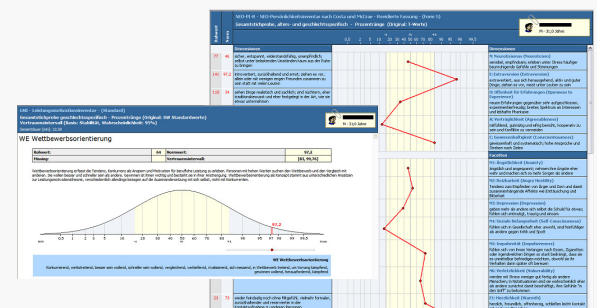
NEO-PI-R - NEO-Persönlichkeitsinventar nach Costa und McCrae - Revidierte Fassung - (Form S)
Gesamtstichprobe, alters- und geschlechtsspezifisch - Prozentränge (Original- T-Werte)

M - 31;0 Jahre

Rohwert
PR

Dimensionen

37 46 selten, entspannt, widerstandsfähig, unempfindlich, selbst unter belastenden Umständen kaum aus der Ruhe zu bringen

N Neurotizismus (Neuroticism)
sensibel, empfindsam, erleben unter Stress häufig beunruhigende Gefühle und Stimmungen

140 97.2 Extravertiert, kontaktfreudig und erzählt, ziehen es vor, allein oder mit wenigen engen Freunden zusammen zu sein, statt mit vielen anderen

E Extraversion (Extraversion)
extravertiert, aus sich heraussgehend, aktiv und guter Dinge; ziehen es vor, meist unter Leuten zu sein

O Offenheit für Erfahrungen (Openness to Experience)
neuen Erfahrungen und Ideen gegenüber aufgeschlossen, unkonventionell, kreativ, breite Spektrum an Interessen

A Verträglichkeit (Agreeableness)
hilfsbereit, gutmütig und mitfühlend, kooperativ zu sein und Konflikte zu vermeiden

C Gewissenhaftigkeit (Conscientiousness)
gewissenhaft und systematisch, hohe Ansprüche und Streben nach Zielen

Facetten

N1: Ängstlichkeit (Anxiety)
ängstlich und angespannt, nehmen Dinge eher ernst und machen sich oft Sorgen

N2: Reizbarkeit (Angry Hostility)
Tendenz zum Empfinden von Ärger und Zorn und damit zusammenhängender Affekte wie Enttäuschung und Bitterkeit

N3: Depression (Depression)
geben mehr als andere sich selbst die Schuld für etwas; fühlen sich unglücklich, traurig und einsam

N4: Soziale Befangenheit (Self-Consciousness)
fühlen sich in Gesellschaft eher unwohl, sind schüchtern und anderen gegenüber empfindlich

N5: Impulsivität (Impulsiveness)
fühlen sich von ihren Verlangen nach Essen, Zigaretten oder irgendwelchen Dingen so stark bedrängt, dass sie es nicht kontrollieren können, obwohl sie ihr Verhalten davon später oft bereuen

N6: Verletzlichkeit (Vulnerability)
sind unter Stress weniger gut fähig mit anderen Menschen in Notsituationen und sie sich unter Druck sicher hilflos sind

E1: Herzlichkeit (Warmth)
freundlich, herzlich, offenherzig, schließen leicht Kontakte

33 3.9 werden hart dauern andere Meinungen nahe, nehmen formalen, zurückhaltender und reservierter in der

LMI - Leistungsmotivationsinventar - (Standard)
Gesamtstichprobe geschlechtsspezifisch - Prozentränge (Stanine- und Standardwerte)
Vertrauensintervall (Basis: Stabilität, Wahrscheinlichkeit: 95%)
Geschlecht (ab): 1/29

M - 31;0 Jahre

WE Wettbewerbsorientierung

| Rohwert: | 44 | Normwert: | 97,1 |
|---|---|---|---|
| Missing: | | Vertrauensintervall: | [85; 99,76] |

Wettbewerbsorientierung erfasst die Tendenz, Konkurrenz als Ansporn und Motivation für berufliche Leistung zu erleben. Personen mit hohen Werten suchen den Wettbewerb und den Vergleich mit anderen. Sie wollen besser und schneller sein als andere. Niederlagen nehmen sie sich zu Herzen. Personen mit niedrigen Werten empfinden Wettbewerb als Konkurrenz mit Vergleich. Wettbewerbsorientierung kann sich positiv auswirken, versuchen unterschiedlichen Situationen zur Leistungssteigerung einsetzen.

WE Wettbewerbsorientierung

Konkurrenz, verbissenheit, besser sein wollend, schneller sein wollend, vergleichend, wetteifernd, rivalisierend, sich messend, in Wettbewerb treten, zur Vertrauung bereit, gewinnen wollend, Leistungs-Konkurrenz